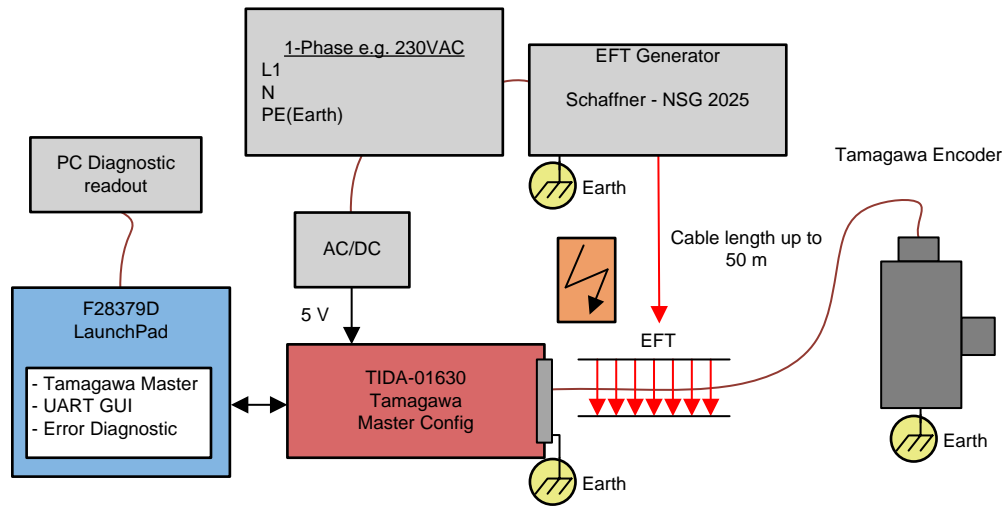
1-Phase e.g. 230VAC
L1
N
PE(Earth)

EFT Generator

Schaffner - NSG 2025

Earth

PC Diagnostic readout

Tamagawa Encoder

AC/DC

Cable length up to 50 m

5 V

F28379D
LaunchPad

- Tamagawa Master
- UART GUI
- Error Diagnostic

TIDA-01630
Tamagawa
Master Config

EFT

Earth

Earth